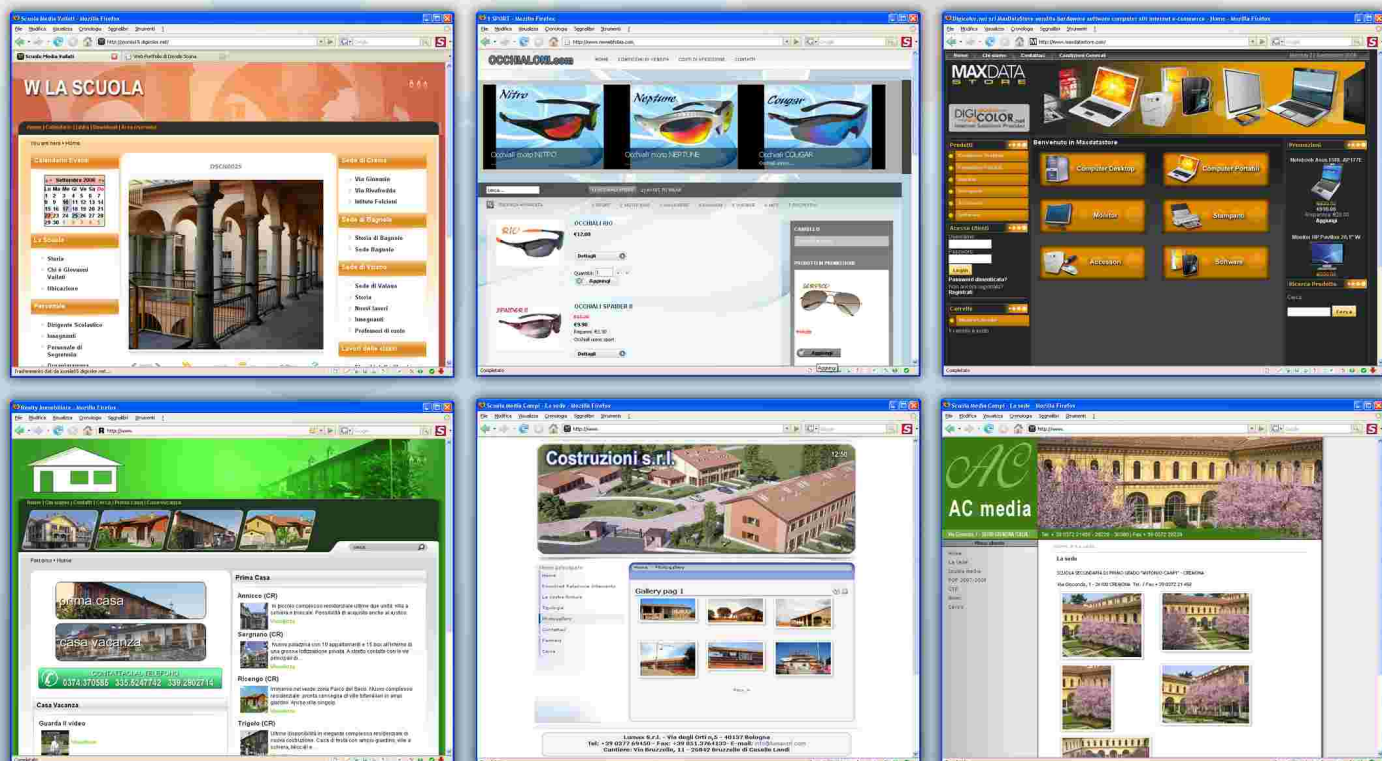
Scuola Media Vailati - Mozilla Firefox
File Modifica Visualizza Cronologia Segnalibri Strumenti ?
Scuola Media Vailati
W LA SCUOLA
Home | Calendario | Links | Download | Area riservata
You are here » Home
Calendario Eventi
Settembre 2008
La Scuola
Storia
Chi è Giovanni Vailati
Ubicazione
Personale
Dirigente Scolastico
Insegnanti
Personale di Segreteria
Sede di Crema
Via Giuseppe
Via Rivoltadda
Istituto Folcioni
Sede di Bagnolo
Storia di Bagnolo
Sede Bagnolo
Sede di Vaiano
Sede di Vaiano
Storia
Nuovi lavori
Insegnanti
Professori di ruolo
Lavori delle classi
DSC00025

E-SPORT - Mozilla Firefox
OCCHIALONI.com
HOME CONDIZIONI DI VENDITA COSTI DI SPEDIZIONE CONTATTI
Nitro
Neptune
Cougar
Occhiali mod. NITRO
Occhiali mod. NEPTUNE
Occhiali mod. COUGAR
OCCHIALI RIO
€12,00
Dettagli
Quantità
Aggiungi
OCCHIALI SPIDER II
€9,90
Dettagli
CARRELLO
PRODOTTI IN PROMOZIONE
Aggiungi
Completato

Digicolor.net ... MaxDataStore - Mozilla Firefox
MAXDATA STORE
DIGICOLOR.net
Home Chi siamo Contattaci Condizioni Generali
Prodotti
Benvenuto in Maxdatastore
Computer Desktop
Computer Portatili
Monitor
Stampanti
Accessori
Software
Accesso clienti
Login
Password dimenticata?
Registrati
Carrello
Promozioni
Ricerca Prodotto
Cerca
Completato

Realty Immobiliare - Mozilla Firefox
Percorso » Home
prima casa
casa vacanza
CONTATTACI AL TELEFONO 0374.370585 335.5247742 339.2602716
Casa Vacanza
Guarda il video
Prima Casa
Annicco (CR)
Sergnano (CR)
Ricengo (CR)
Trigolo (CR)
Visualizza

Scuola Media Campi - La sede - Mozilla Firefox
Costruzioni s.r.l.
Menu principale
Home
Gallery pag 1
Lunax S.r.l. - Via degli Orti n.5 - 40137 Bologna
Tel: +39 0377 69450 - Fax: +39 051 3764130 - E-mail: info@lunaxsrl.com
Cantiere: Via Bruzzelle, 11 - 26842 Bruzzelle di Casella Landi

Scuola Media Campi - La sede - Mozilla Firefox
AC media
Home
La sede
Scuola media
POF 2007-2008
CTP
News
Lavora
La sede
SCUOLA SECONDARIA DI PRIMO GRADO "ANTONIO CAMPI" - CREMONA
Via Geronda, 1 - 26100 CREMONA